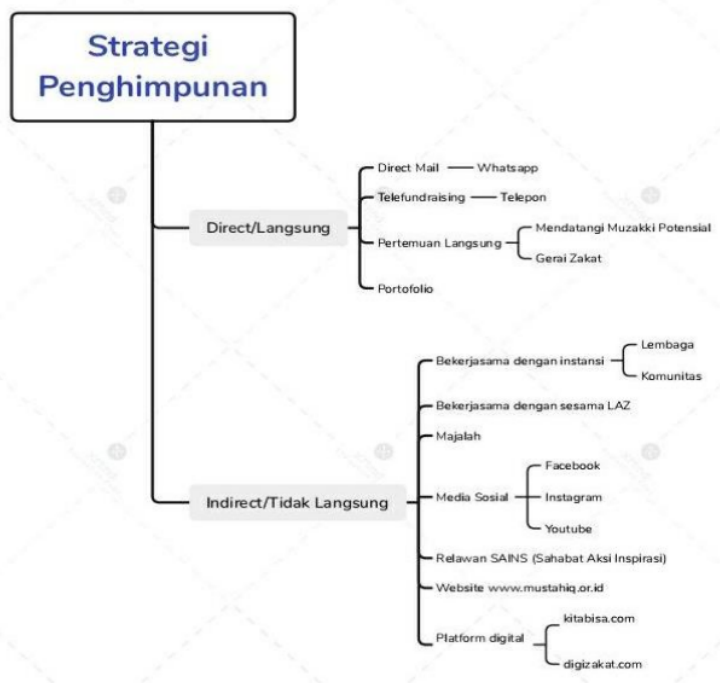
Strategi Penghimpunan

Direct/Langsung

Direct Mail — Whatsapp

Telefundraising — Telepon

Pertemuan Langsung

Mendatangi Muzakki Potensial

Gerai Zakat

Portofolio

Indirect/Tidak Langsung

Bekerjasama dengan instansi

Lembaga

Komunitas

Bekerjasama dengan sesama LAZ

Majalah

Media Sosial

Facebook

Instagram

Youtube

Relawan SAINS (Sahabat Aksi Inspirasi)

Website www.mustahiq.or.id

Platform digital

kitabisa.com

digizakat.com